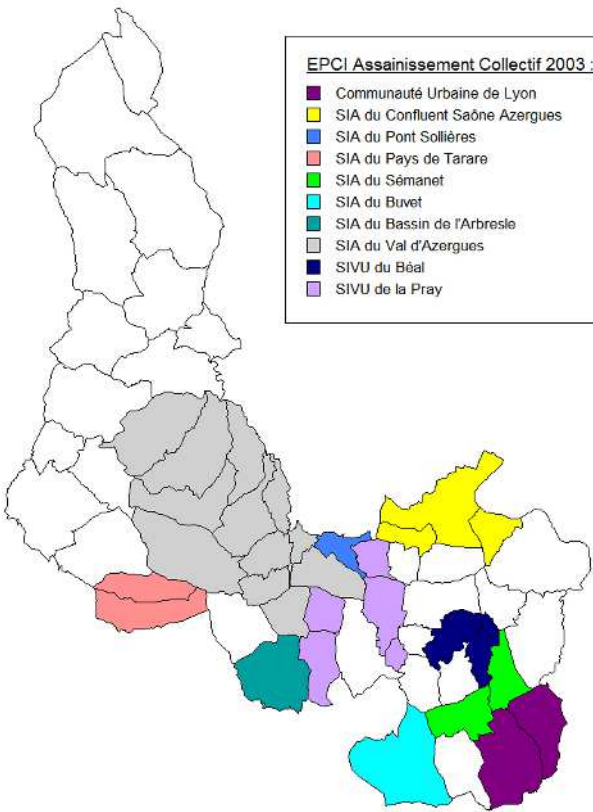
EPCI Assainissement Collectif 2003 :

Communauté Urbaine de Lyon
SIA du Confluent Saône Azergues
SIA du Pont Sollières
SIA du Pays de Tarare
SIA du Sémanet
SIA du Buvet
SIA du Bassin de l'Arbresle
SIA du Val d'Azergues
SIVU du Béal
SIVU de la Pray